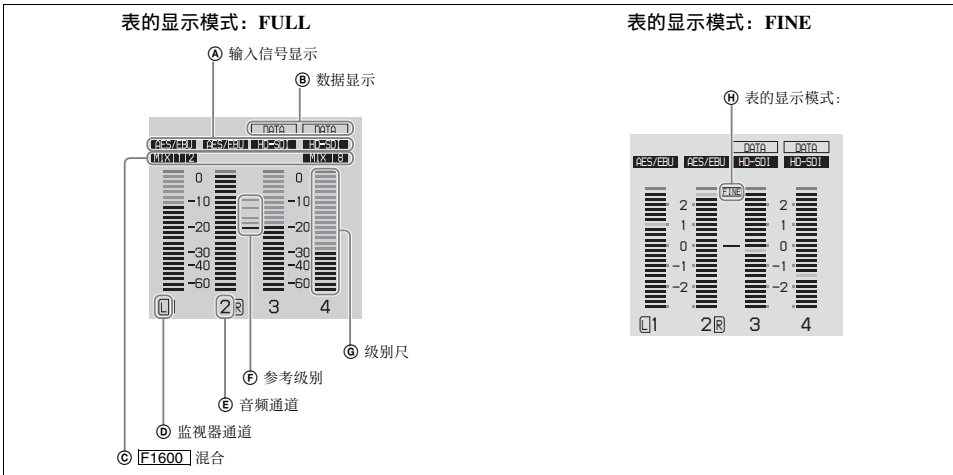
表的显示模式：FULL

Ⓐ 输入信号显示

Ⓑ 数据显示

DATA DATA

AES/EBU AES/EBU HD-SDI HD-SDI

MIX 1 2 MIX 1 8

0 -10 -20 -30 -40 -60

0 -10 -20 -30 -40 -60

L 1 2 R 3 4

Ⓖ 级别尺

Ⓕ 参考级别

Ⓔ 音频通道

Ⓓ 监视器通道

Ⓒ F1600 混合

表的显示模式：FINE

Ⓗ 表的显示模式：

DATA DATA

AES/EBU AES/EBU HD-SDI HD-SDI

FINE

2 1 0 -1 -2

2 1 0 -1 -2

L 1 2 R 3 4